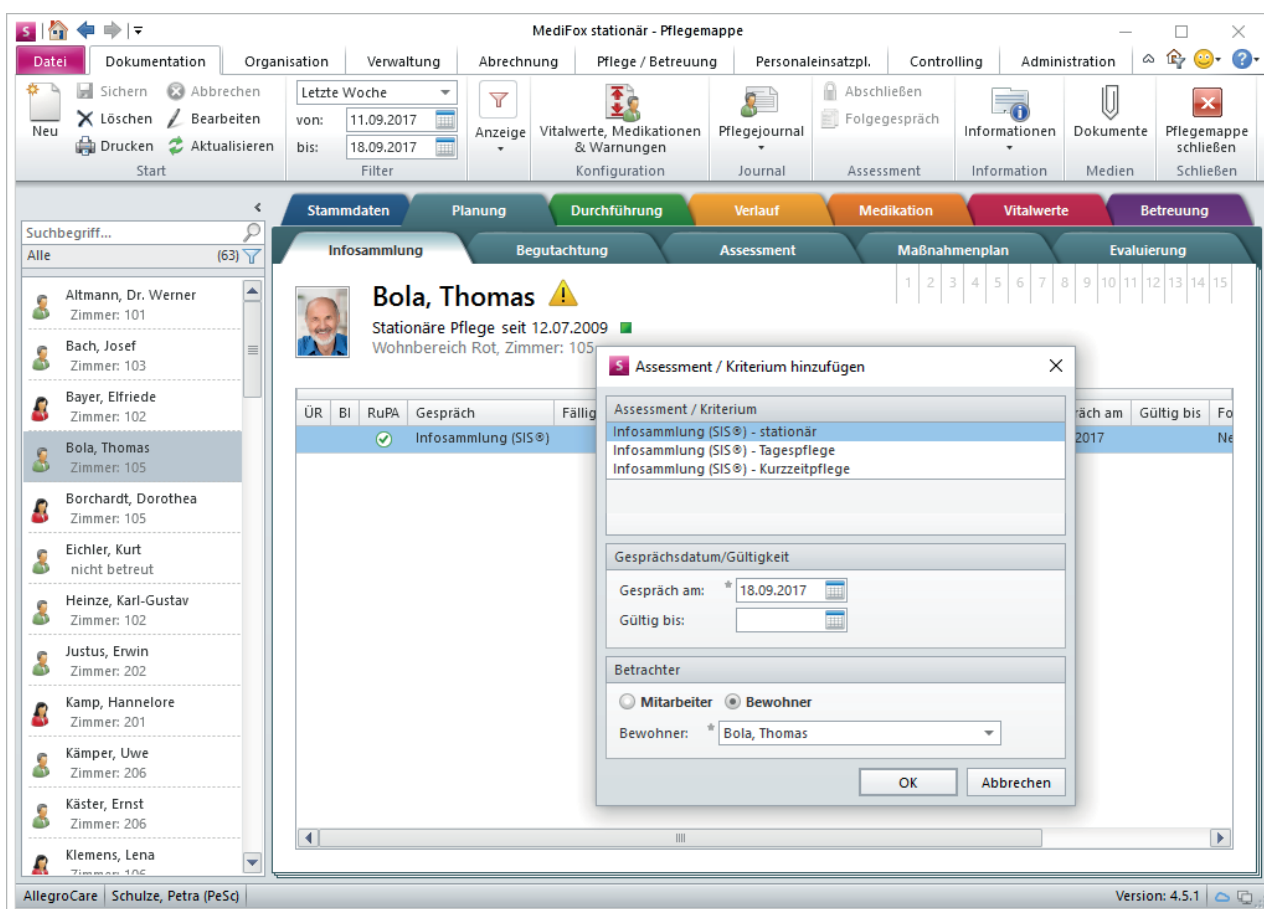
S

MediFox stationär - Pflegemappe

Datei | Dokumentation | Organisation | Verwaltung | Abrechnung | Pflege / Betreuung | Personaleinsatzpl. | Controlling | Administration

Neu
Sichern
Abbrechen
Löschen
Bearbeiten
Drucken
Aktualisieren
Start

Letzte Woche
von: 11.09.2017
bis: 18.09.2017
Filter

Anzeige
Vitalwerte, Medikationen & Warnungen
Konfiguration

Pflegejournal
Journal

Abschließen
Folgegespräch
Assessment

Informationen
Information

Dokumente
Medien

Pflegemappe schließen
Schließen

Suchbegriff...
Alle (63)

Altmann, Dr. Werner
Zimmer: 101
Bach, Josef
Zimmer: 103
Bayer, Elfriede
Zimmer: 102
Bola, Thomas
Zimmer: 105
Borchardt, Dorothea
Zimmer: 105
Eichler, Kurt
nicht betreut
Heinze, Karl-Gustav
Zimmer: 102
Justus, Erwin
Zimmer: 202
Kamp, Hannelore
Zimmer: 201
Kämper, Uwe
Zimmer: 206
Käster, Ernst
Zimmer: 206
Klemens, Lena
Zimmer: 106

Stammdaten | Planung | Durchführung | Verlauf | Medikation | Vitalwerte | Betreuung
Infosammlung | Begutachtung | Assessment | Maßnahmenplan | Evaluierung

1 2 3 4 5 6 7 8 9 10 11 12 13 14 15

Bola, Thomas
Stationäre Pflege seit 12.07.2009
Wohnbereich Rot, Zimmer: 105

ÜR | BI | RuPA | Gespräch | Fällig | ...räch am | Gültig bis | Fo
Infosammlung (SIS®) | 2017 | Ne

Assessment / Kriterium hinzufügen

Assessment / Kriterium
Infosammlung (SIS®) - stationär
Infosammlung (SIS®) - Tagespflege
Infosammlung (SIS®) - Kurzzeitpflege

Gesprächsdatum/Gültigkeit
Gespräch am: * 18.09.2017
Gültig bis:

Betrachter
Mitarbeiter
Bewohner
Bewohner: * Bola, Thomas

OK
Abbrechen

AllegroCare | Schulze, Petra (PeSc)
Version: 4.5.1